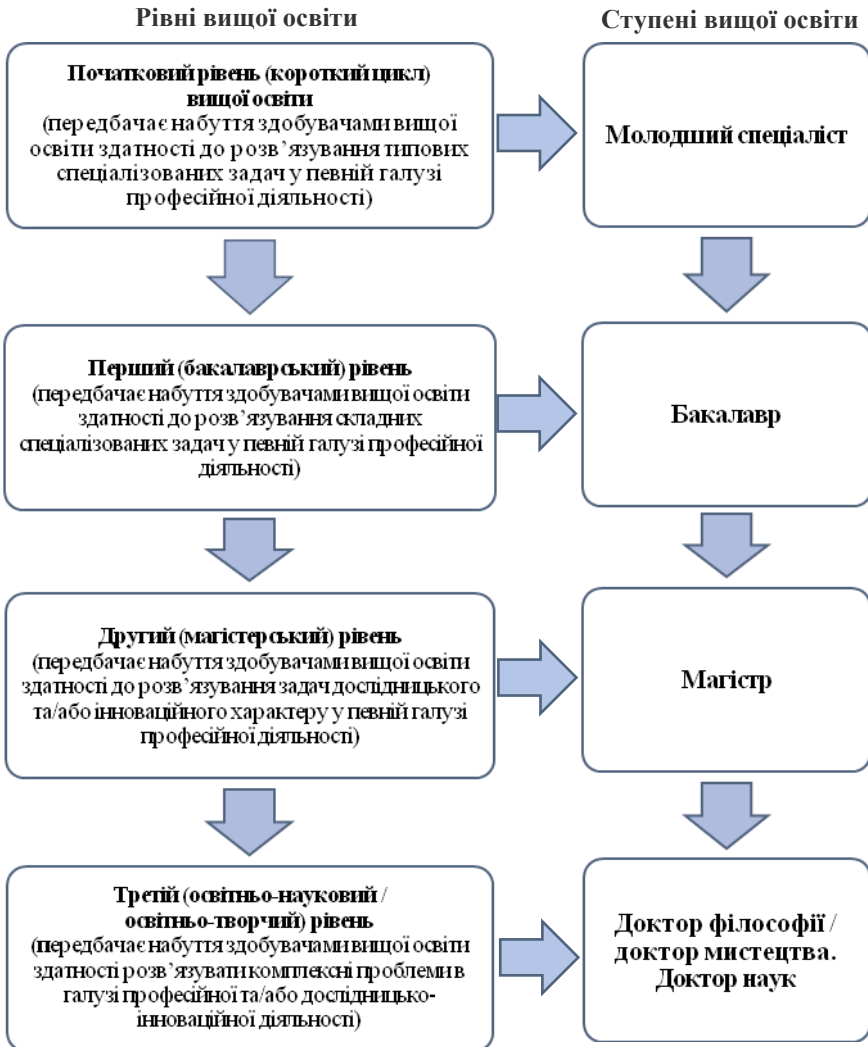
Рівні вищої освіти

Ступені вищої освіти

Початковий рівень (короткий цикл) вищої освіти
(передбачає набуття здобувачами вищої освіти здатності до розв'язування типових спеціалізованих задач у певній галузі професійної діяльності)

Молодший спеціаліст

Перший (бакалаврський) рівень
(передбачає набуття здобувачами вищої освіти здатності до розв'язування складних спеціалізованих задач у певній галузі професійної діяльності)

Бакалавр

Другий (магістерський) рівень
(передбачає набуття здобувачами вищої освіти здатності до розв'язування задач дослідницького та/або інноваційного характеру у певній галузі професійної діяльності)

Магістр

Третій (освітньо-науковий / освітньо-творчий) рівень
(передбачає набуття здобувачами вищої освіти здатності розв'язувати комплексні проблеми в галузі професійної та/або дослідницько-інноваційної діяльності)

Доктор філософії / доктор мистецтва.
Доктор наук